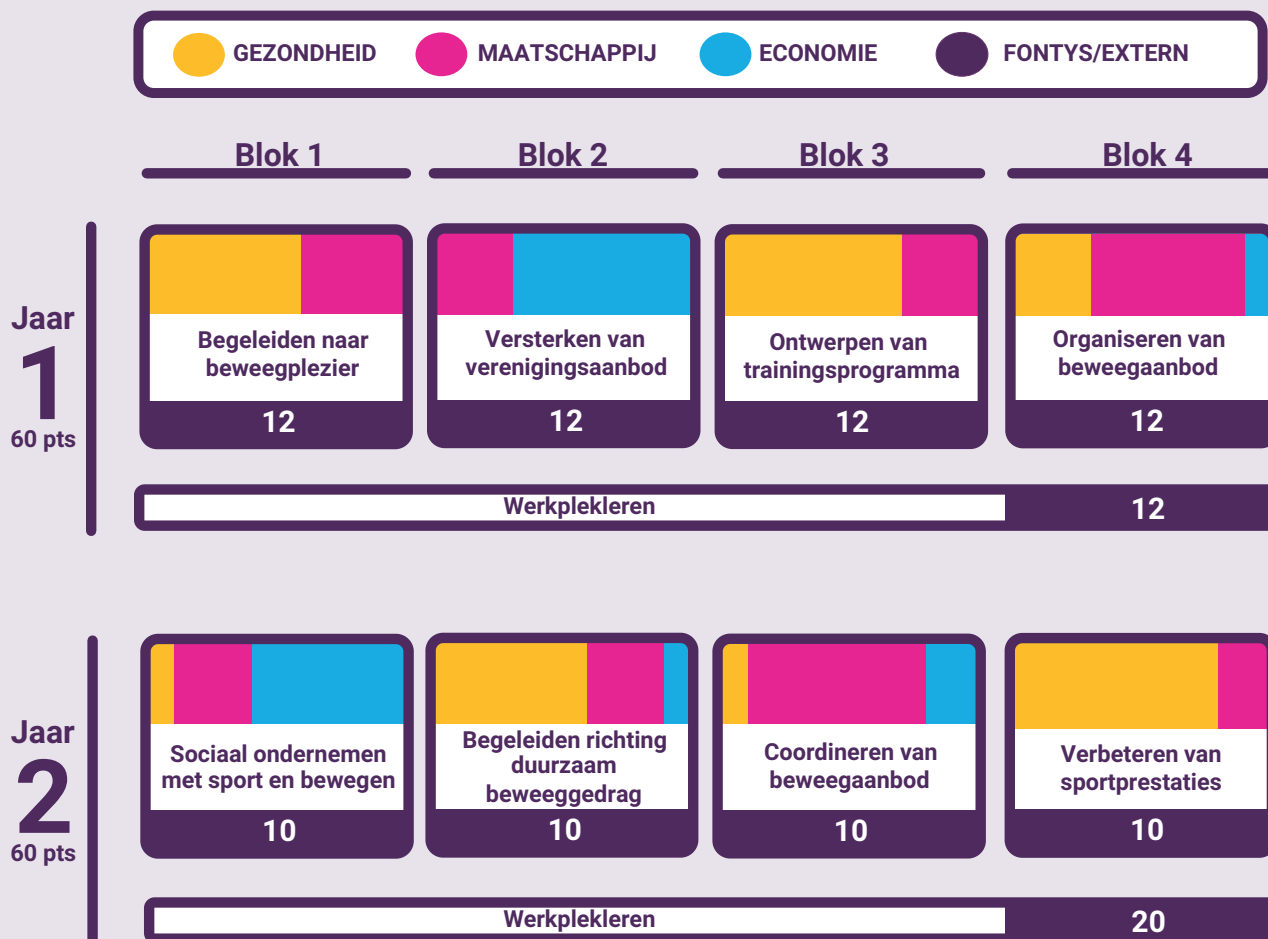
GEZONDHEID MAATSCHAPPIJ ECONOMIE FONTYS/EXTERN

Blok 1 Blok 2 Blok 3 Blok 4

Jaar 1 60 pts

Begeleiden naar beweegplezier
12

Versterken van verenigingsaanbod
12

Ontwerpen van trainingsprogramma
12

Organiseren van beweegaanbod
12

Werkplekleren 12

Jaar 2 60 pts

Sociaal ondernemen met sport en bewegen
10

Begeleiden richting duurzaam beweeggedrag
10

Coordineren van beweegaanbod
10

Verbeteren van sportprestaties
10

Werkplekleren 20